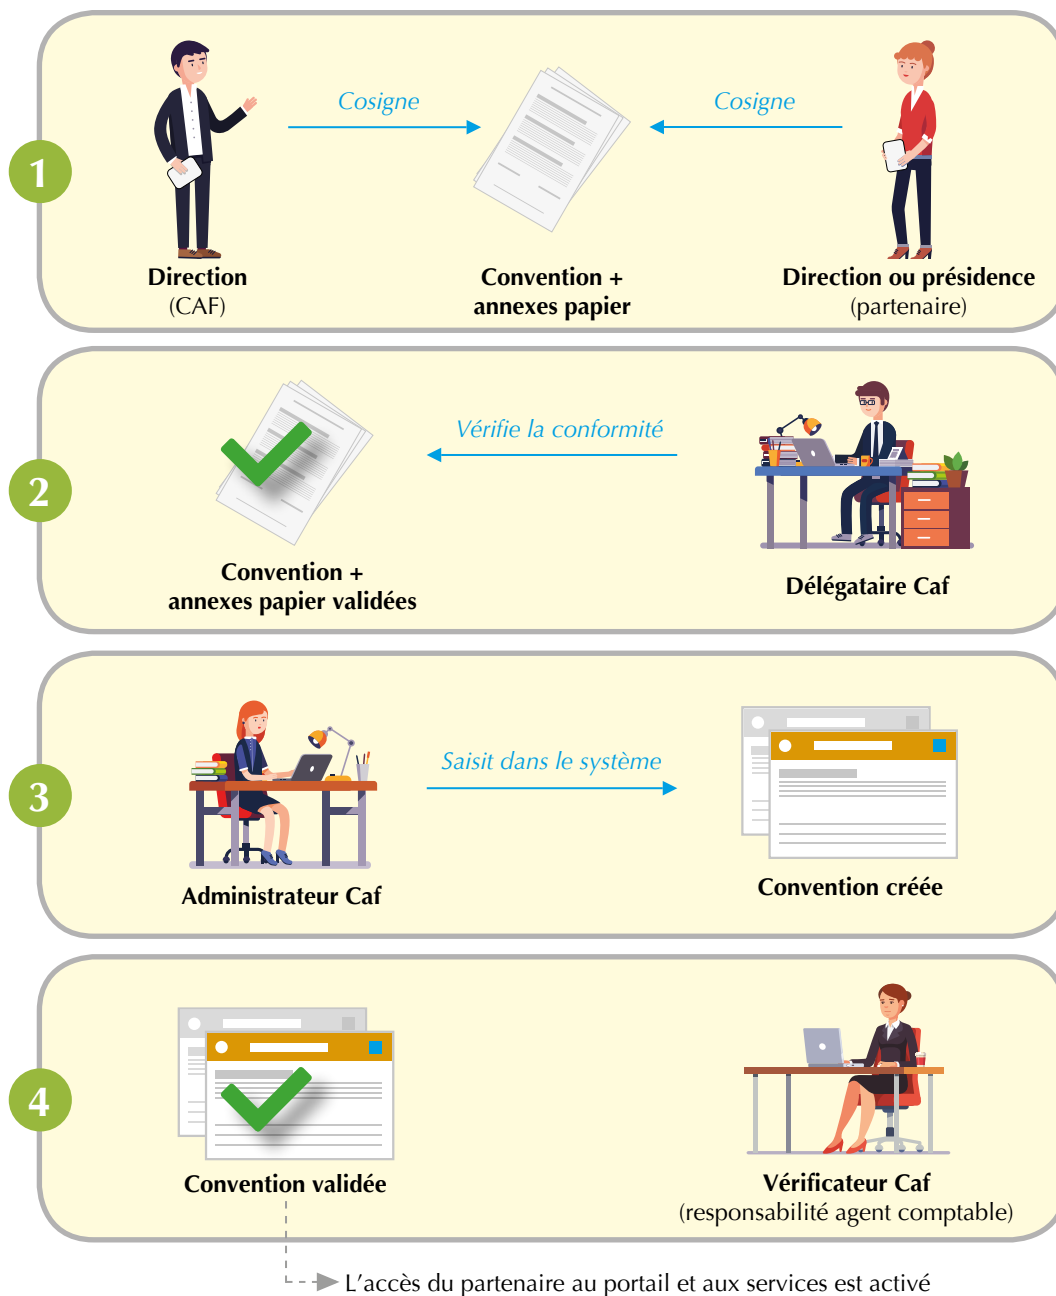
1

Cosigne

Cosigne

Direction
(CAF)

Convention +
annexes papier

Direction ou présidence
(partenaire)

2

Vérifie la conformité

Convention +
annexes papier validées

Délégataire Caf

3

Saisit dans le système

Administrateur Caf

Convention créée

4

Convention validée

Vérificateur Caf
(responsabilité agent comptable)

L'accès du partenaire au portail et aux services est activé